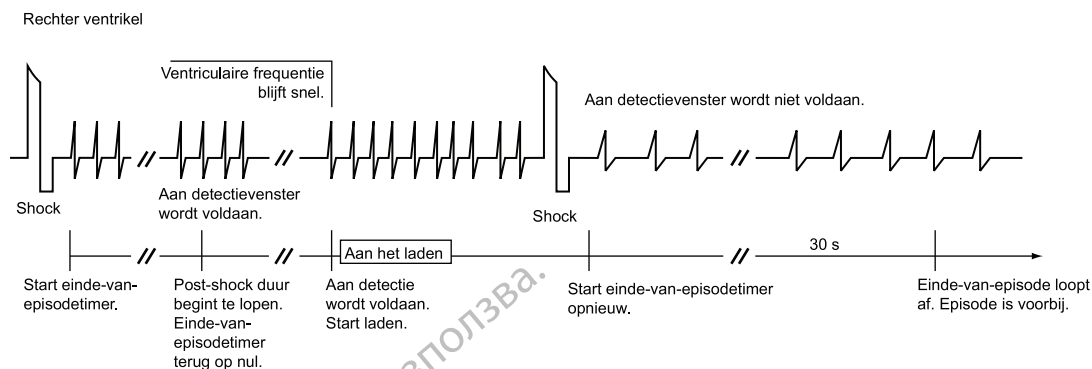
Rechter ventrikel

Ventriculaire frequentie blijft snel.

Aan detectievenster wordt niet voldaan.

Shock

Aan detectievenster wordt voldaan.

Shock

Aan het laden

30 s

Start einde-van-episodetimer.

Post-shock duur begint te lopen. Einde-van-episodetimer terug op nul.

Aan detectie wordt voldaan. Start laden.

Start einde-van-episodetimer opnieuw.

Einde-van-episode loopt af. Episode is voorbij.

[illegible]пользва.